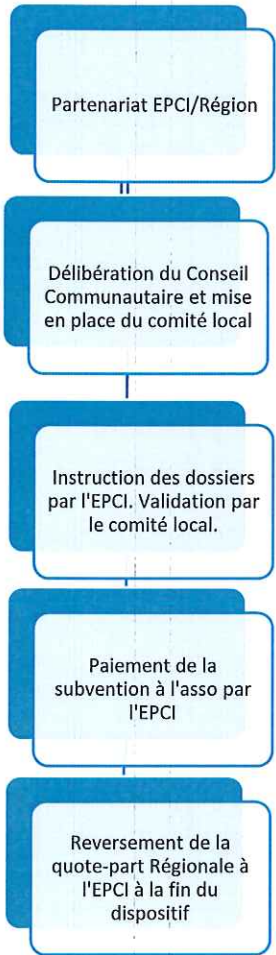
Partenariat EPCI/Région

Délibération du Conseil Communautaire et mise en place du comité local

Instruction des dossiers par l'EPCI. Validation par le comité local.

Paiement de la subvention à l'asso par l'EPCI

Reversement de la quote-part Régionale à l'EPCI à la fin du dispositif